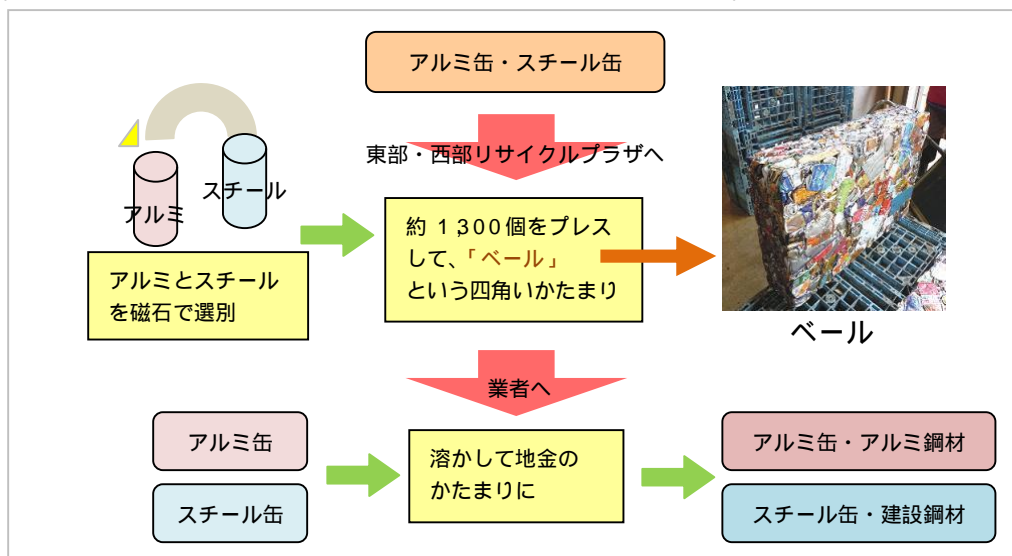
アルミ缶・スチール缶

東部・西部リサイクルプラザへ

アルミ

スチール

アルミとスチールを磁石で選別

約 1,300個をプレスして、「ベール」という四角いかたまり

ベール

業者へ

アルミ缶

スチール缶

溶かして地金のかたまりに

アルミ缶・アルミ鋼材

スチール缶・建設鋼材